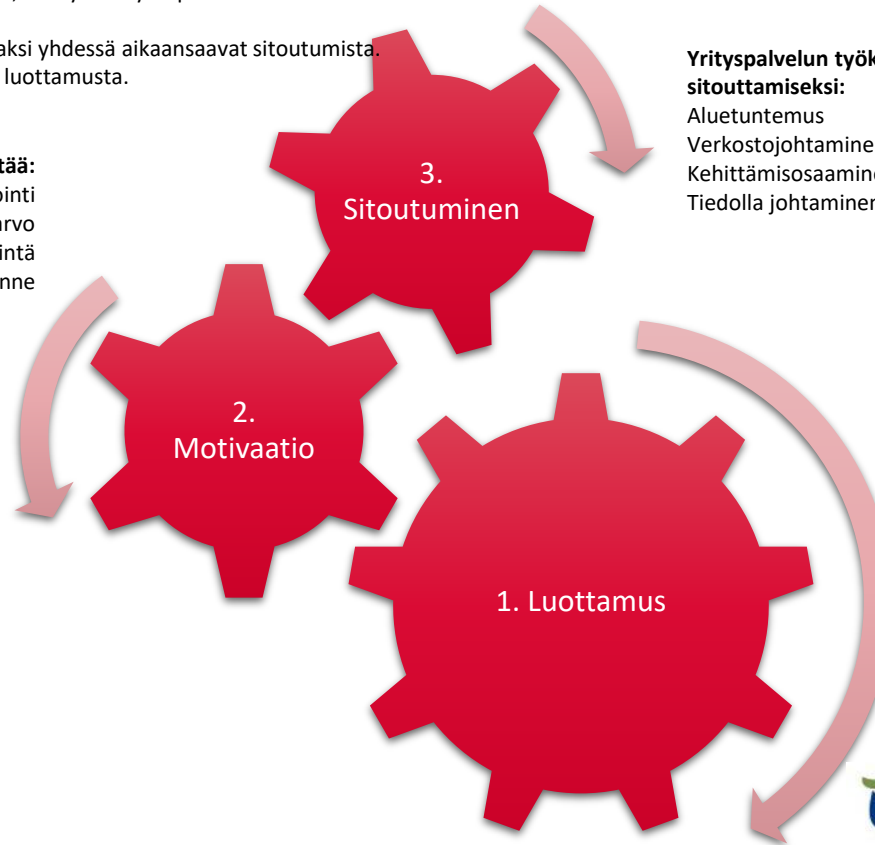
aksi yhdessä aikaansaavat sitoutumista. luottamusta.

tää:
pinti
arvo
intä
nne

Yrityspalvelun työk
sitouttamiseksi:
Aluetuntemus
Verkostojohtamine
Kehittämisosaamine
Tiedolla johtaminen

3.
Sitoutuminen

2.
Motivaatio

1. Luottamus